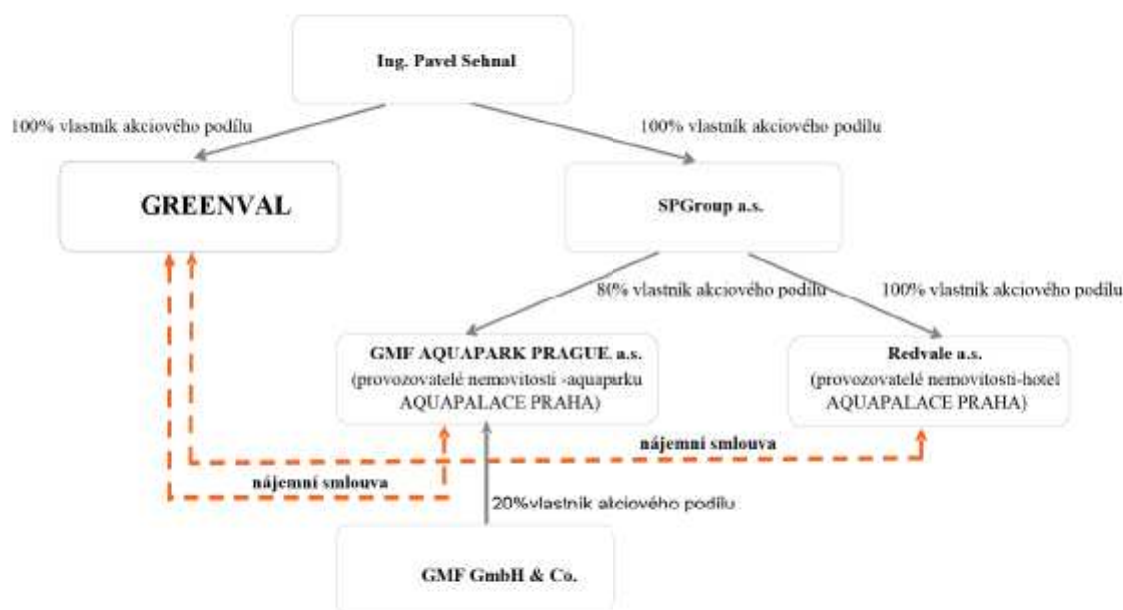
Ing. Pavel Sehnal

100% vlastník akciového podílu

100% vlastník akciového podílu

GREENVAL

SPGroup a.s.

80% vlastník akciového podílu

100% vlastník akciového podílu

GMF AQUAPARK PRAGUE, a.s.
(provozovatelé nemovitosti -aquaparku AQUAPALACE PRAHA)

Redvale a.s.
(provozovatelé nemovitosti-hotel AQUAPALACE PRAHA)

nájemní smlouva

nájemní smlouva

20%vlastník akciového podílu

GMF GmbH & Co.